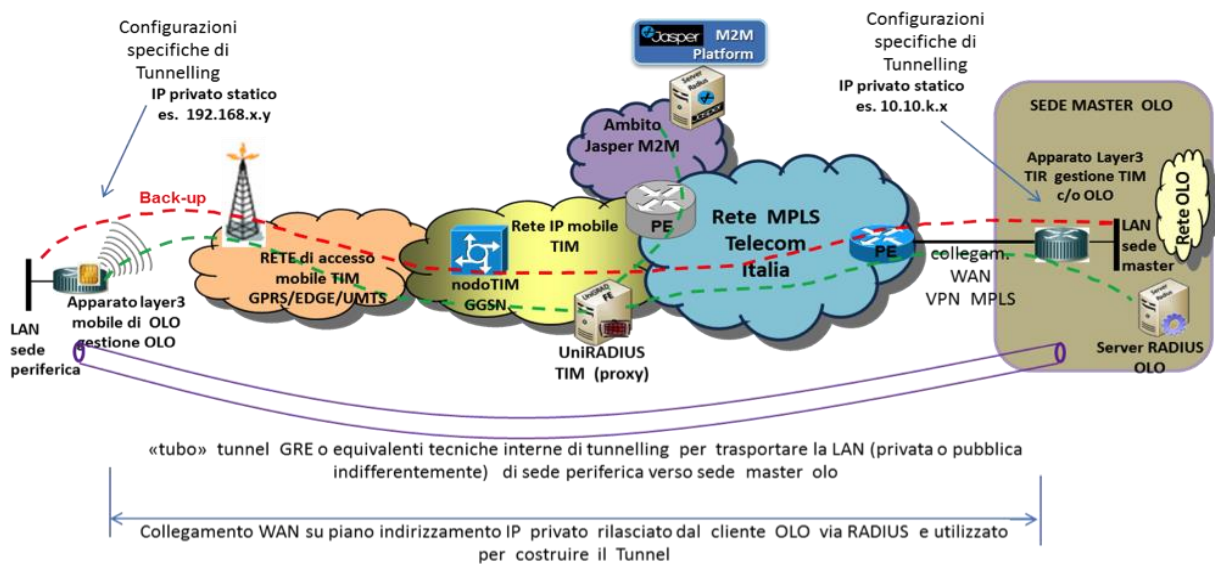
Configurazioni specifiche di Tunnelling

IP privato statico
es. 192.168.x.y

Jasper M2M Platform

Server Radius

Configurazioni specifiche di Tunnelling

IP privato statico
es. 10.10.k.x

SEDE MASTER OLO

Ambito Jasper M2M

Apparato Layer3 TIR gestione TIM c/o OLO

Rete OLO

Back-up

Rete IP mobile TIM

PE

Rete MPLS Telecom Italia

LAN sede master

RETE di accesso mobile TIM GPRS/EDGE/UMTS

nodoTIM GGSN

PE

collegam. WAN VPN MPLS

LAN sede periferica

Apparato layer3 mobile di OLO gestione OLO

UniRADIUS PE

UniRADIUS TIM (proxy)

Server Radius

Server RADIUS OLO

«tubo» tunnel GRE o equivalenti tecniche interne di tunnelling per trasportare la LAN (privata o pubblica indifferentemente) di sede periferica verso sede master olo

Collegamento WAN su piano indirizzamento IP privato rilasciato dal cliente OLO via RADIUS e utilizzato per costruire il Tunnel